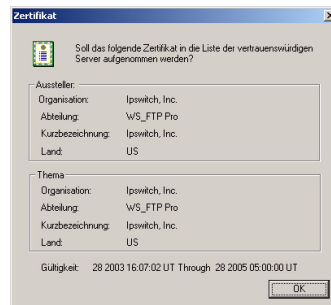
Zertifikat

Soll das folgende Zertifikat in die Liste der vertrauenswürdigen Server aufgenommen werden?

Aussteller:

| | |
|---|---|
| Organisation: | Ipswitch, Inc. |
| Abteilung: | WS_FTP Pro |
| Kurzbezeichnung: | Ipswitch, Inc. |
| Land: | US |

Thema

| | |
|---|---|
| Organisation: | Ipswitch, Inc. |
| Abteilung: | WS_FTP Pro |
| Kurzbezeichnung: | Ipswitch, Inc. |
| Land: | US |

Gültigkeit: 28 2003 16:07:02 UT Through 28 2005 05:00:00 UT

OK